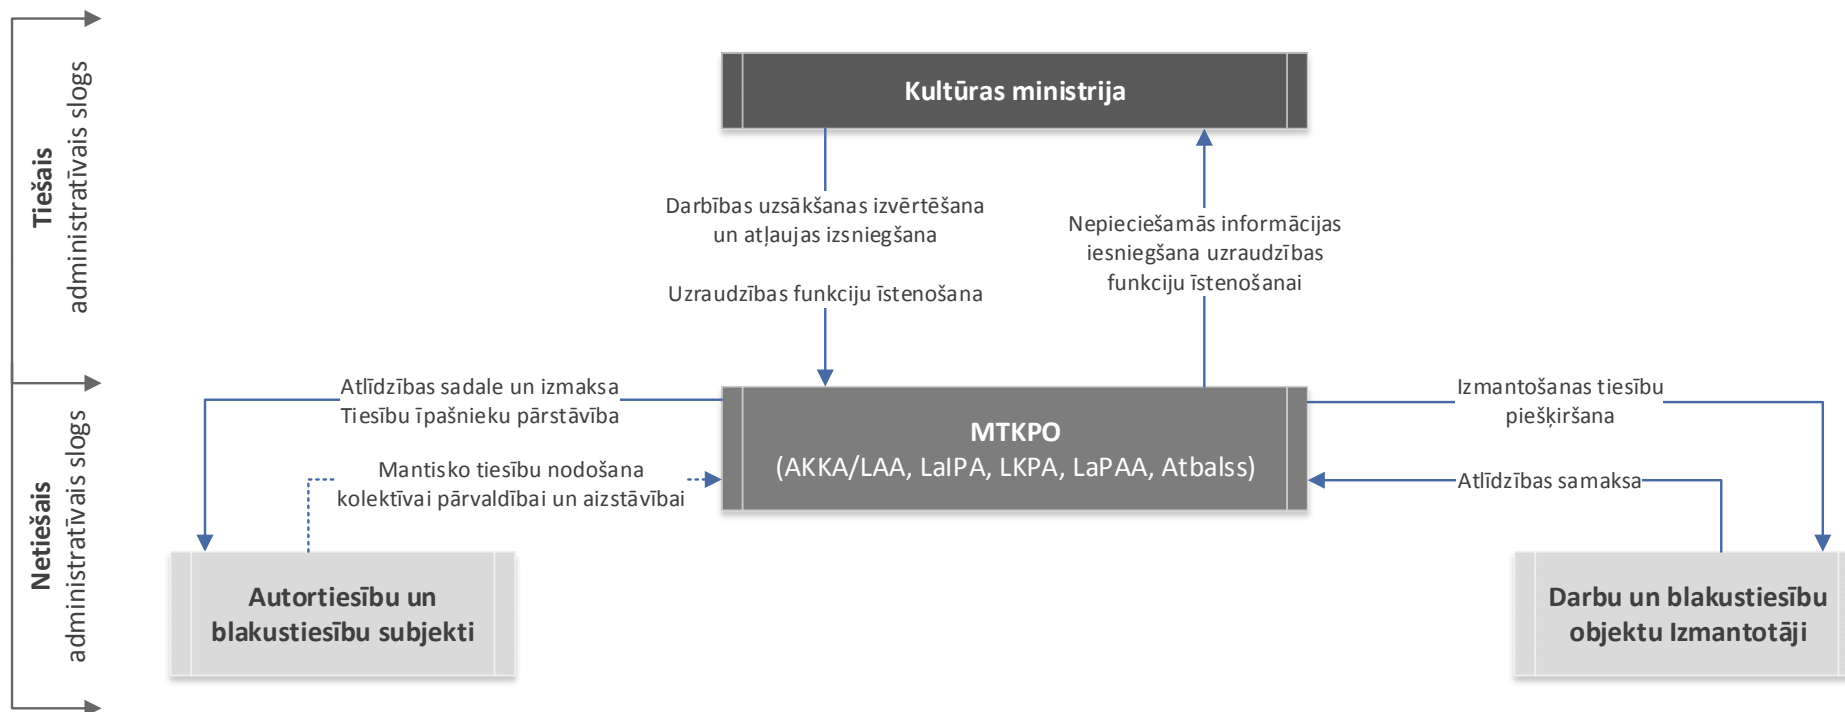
Tiešais administratīvais slogs

Netiešais administratīvais slogs

Kultūras ministrija

Darbības uzsākšanas izvērtēšana un atļaujas izsniegšana

Uzraudzības funkciju īstenošana

Nepieciešamās informācijas iesniegšana uzraudzības funkciju īstenošanai

Atlīdzības sadale un izmaksa
Tiesību īpašnieku pārstāvība

MTKPO
(AKKA/LAA, LaIPA, LKPA, LaPAA, Atbalss)

Izmantošanas tiesību piešķiršana

Mantisko tiesību nodošana kolektīvai pārvaldībai un aizstāvībai

Atlīdzības samaksa

Autortiesību un blakustiesību subjekti

Darbu un blakustiesību objektu Izmantotāji